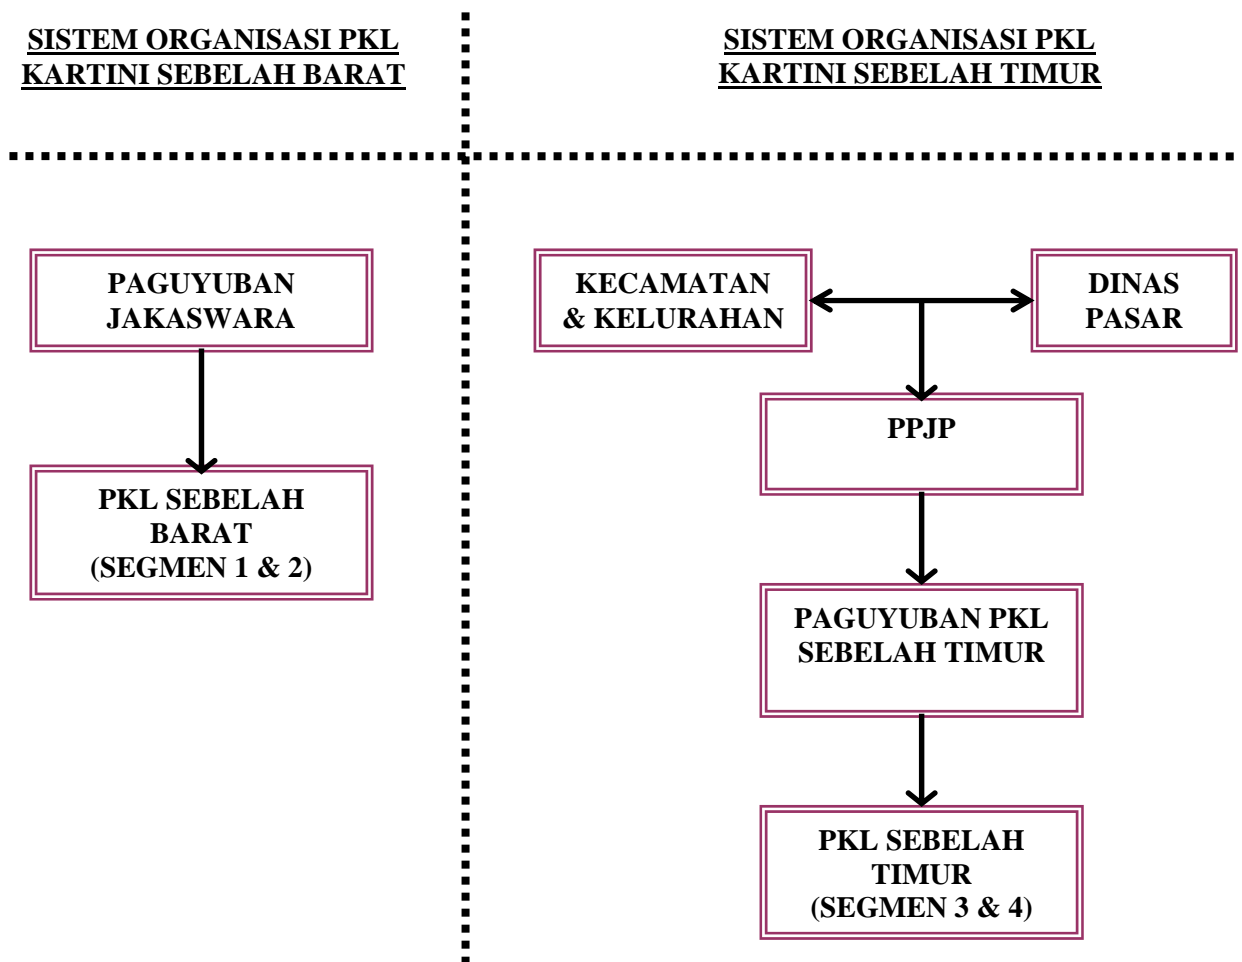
SISTEM ORGANISASI PKL KARTINI SEBELAH BARAT

PAGUYUBAN JAKASWARA

PKL SEBELAH BARAT (SEGMEN 1 & 2)

SISTEM ORGANISASI PKL KARTINI SEBELAH TIMUR

KECAMATAN & KELURAHAN

DINAS PASAR

PPJP

PAGUYUBAN PKL SEBELAH TIMUR

PKL SEBELAH TIMUR (SEGMEN 3 & 4)